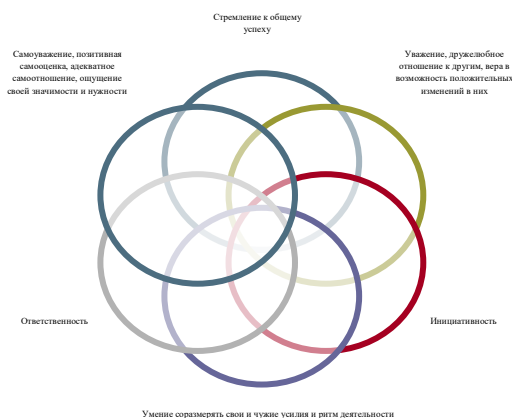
Стремление к общему успеху

Самоуважение, позитивная самооценка, адекватное самоотношение, ощущение своей значимости и нужности

Уважение, дружелюбное отношение к другим, вера в возможность положительных изменений в них

Ответственность

Инициативность

Умение соразмерять свои и чужие усилия и ритм деятельности